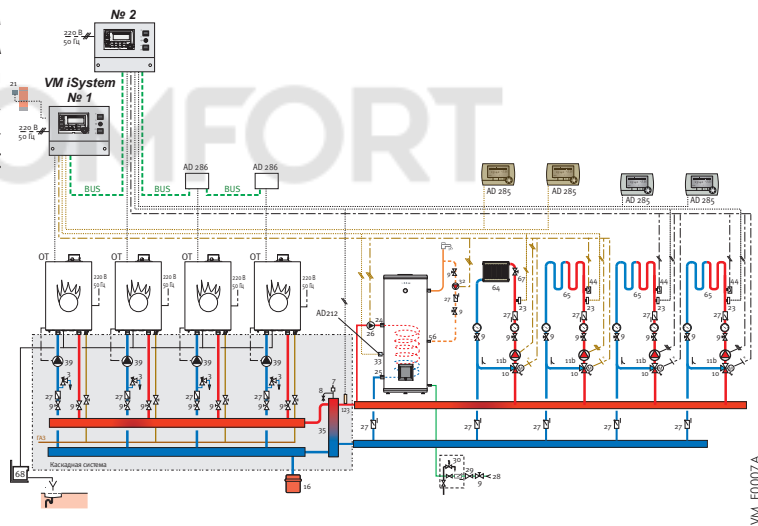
№ 2

220 В
50 Гц

VM iSystem
№ 1

21

220 В
50 Гц

MFORT

BUS

BUS

BUS

AD 286

AD 286

AD 285

AD 285

AD 285

AD 285

OT

OT

OT

OT

220 В
50 Гц

220 В
50 Гц

220 В
50 Гц

220 В
50 Гц

AD212

24

26

33

56

25

9

32

27

9

64

67

23

65

44

23

65

44

23

65

44

23

11b

10

11b

10

11b

10

11b

10

39

39

39

39

3

3

3

27

9

27

9

27

9

27

9

8

7

35

123

27

27

27

27

27

27

Газ

Каскадная система

68

16

30

29

28

9

VM_F0007 A